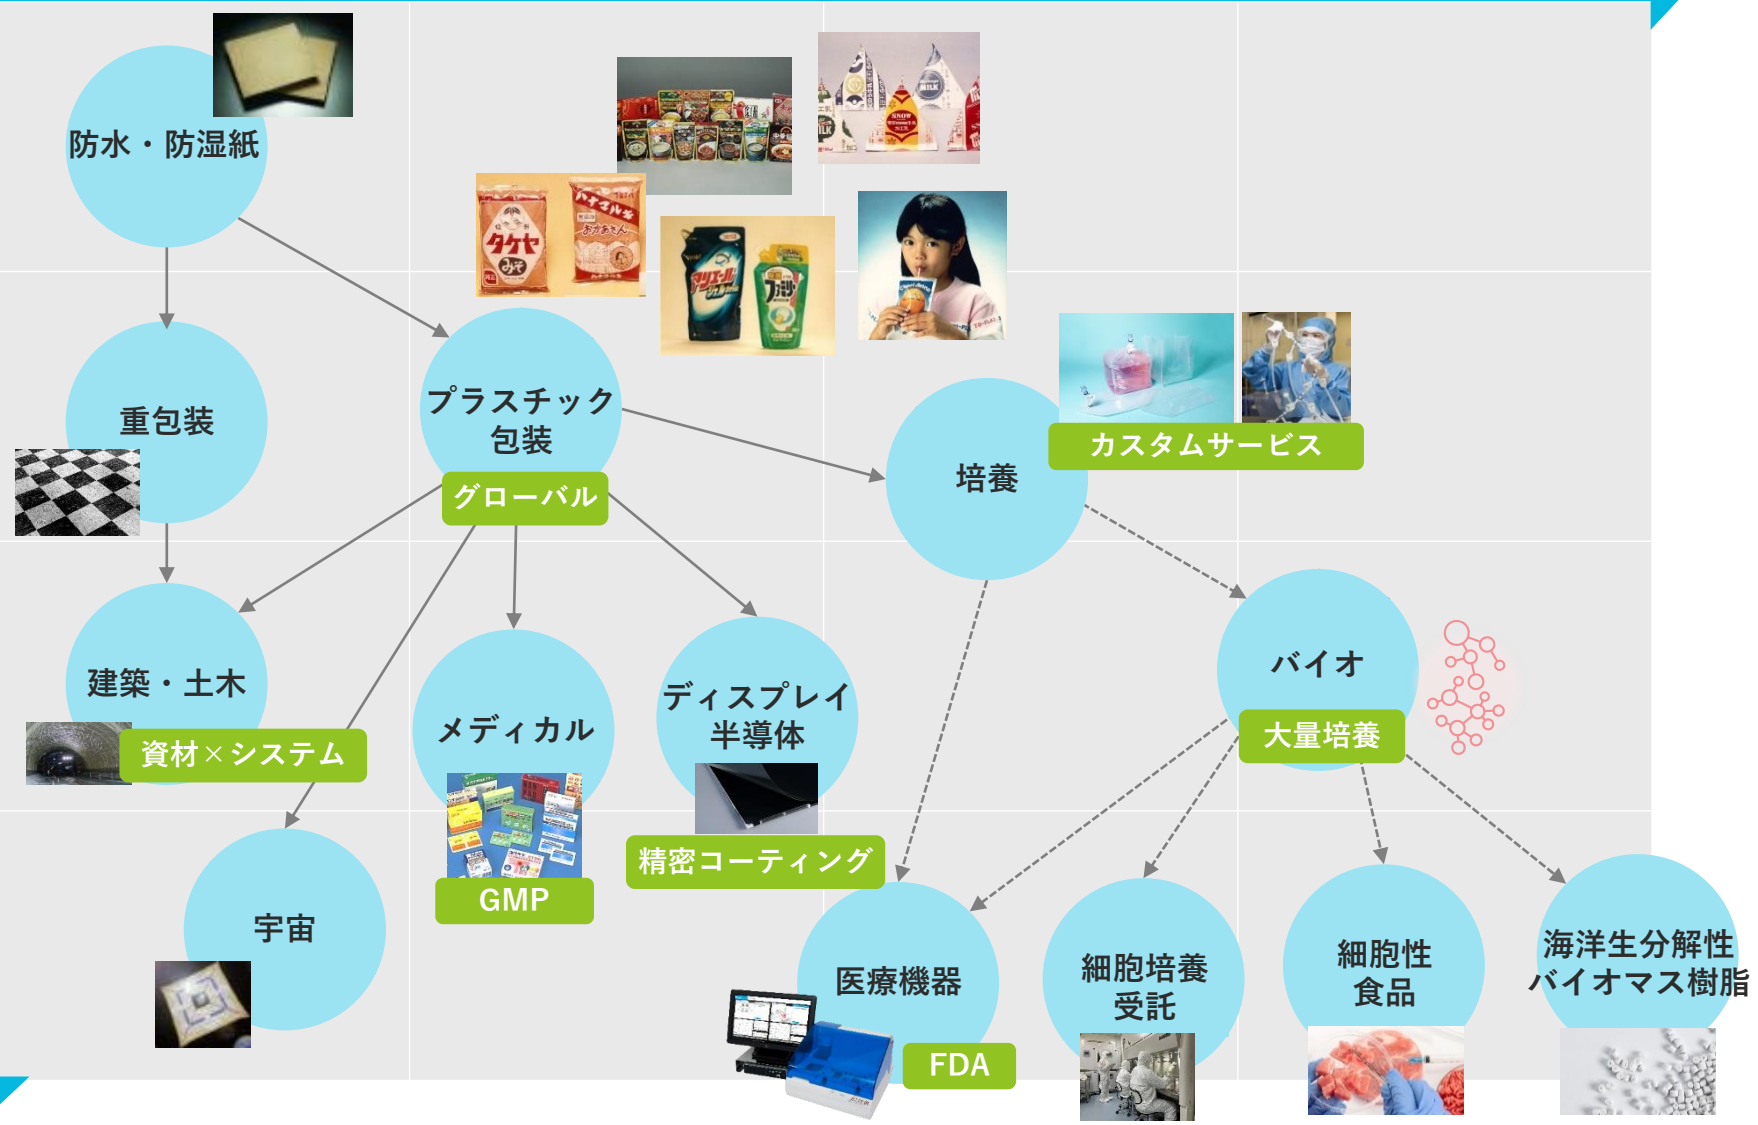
防水・防湿紙

重包装

建築・土木

資材×システム

宇宙

プラスチック包装

グローバル

メディカル

GMP

ディスプレイ半導体

精密コーティング

培養

カスタムサービス

バイオ

大量培養

医療機器

FDA

細胞培養受託

細胞性食品

海洋生分解性バイオマス樹脂